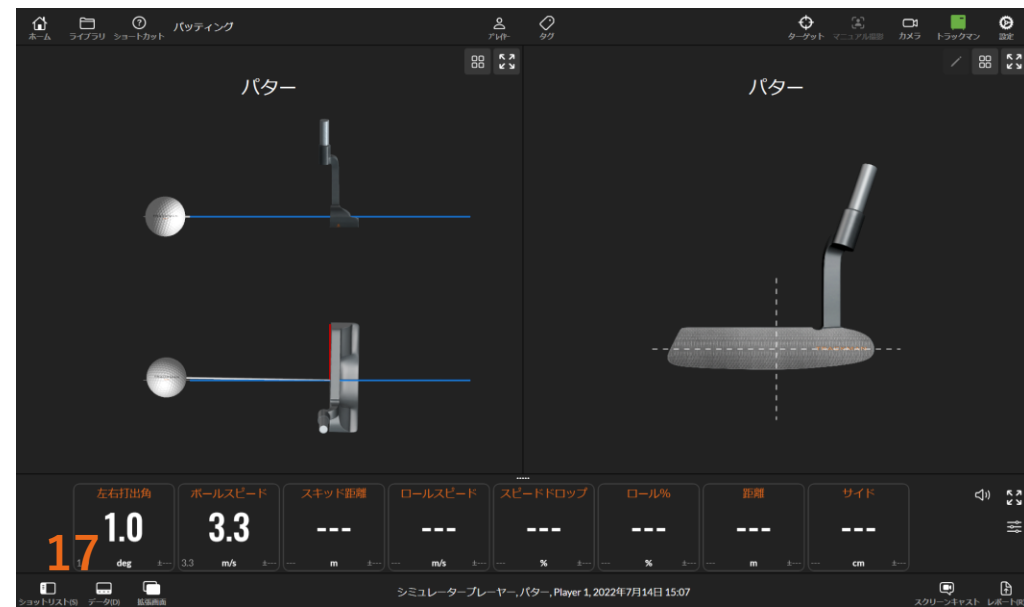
ホーム ライブラリ ショートカット パッティング
プレイヤー タグ
ターゲット マニュアル撮影 カメラ トラックマン 設定

パター

パター

左右打出角
1.0
deg

ボールスピード
3.3
m/s

スキッド距離
---
m

ロールスピード
---
m/s

スピードドロップ
---
%

ロール%
---
%

距離
---
m

サイド
---
cm

17

ショットリスト(5) データ(D) 拡張画面
シミュレータープレーヤー, パター, Player 1, 2022年7月14日 15:07
スクリーンキャスト レポート(R)